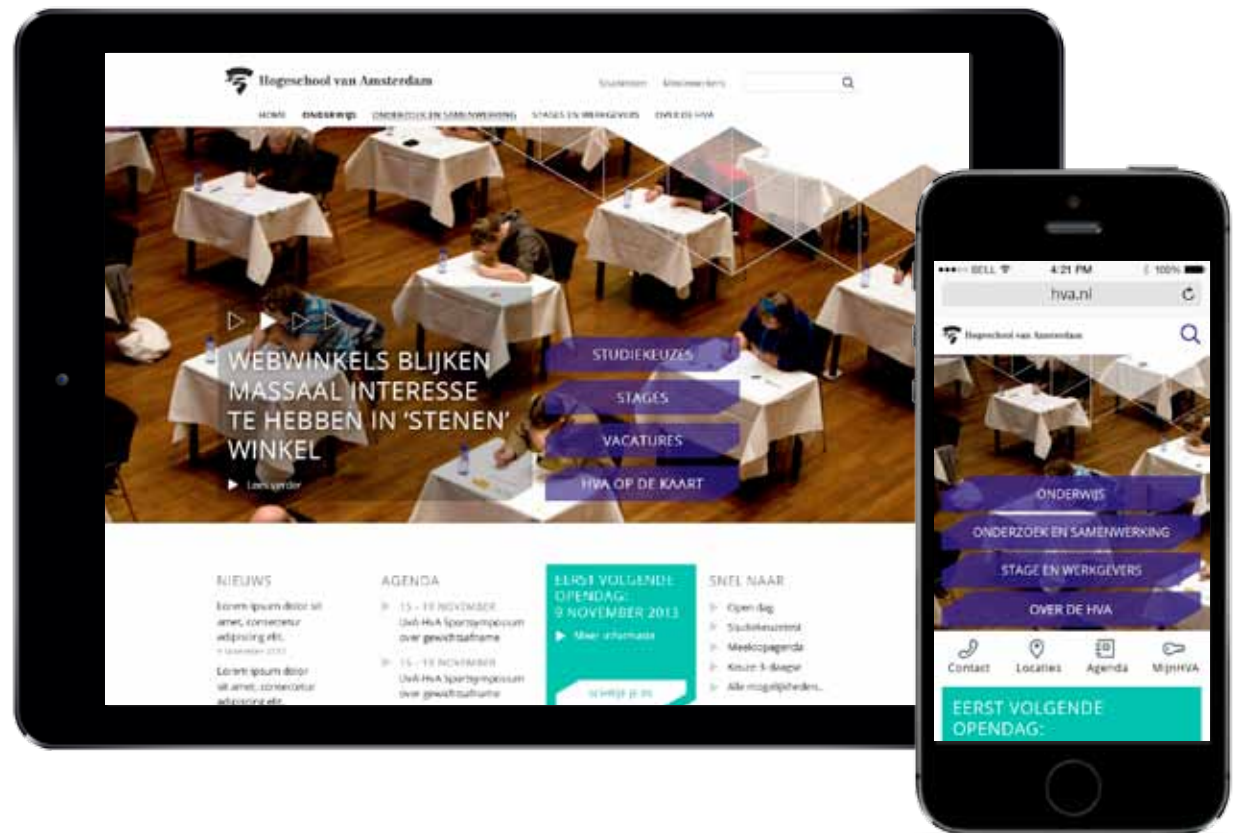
Hogeschool van Amsterdam

Studenten Medewerkers

HOME ONDERWIJS ONDERZOEK EN SAMENWERKING STAGES EN WERKGEVERS OVER DE HVA

WEBWINKELS BLIJKEN MASSAAL INTERESSE TE HEBBEN IN 'STENEN' WINKEL

Lees verder

STUDIEKEUZES

STAGES

VACATURES

HVA OP DE KAART

NIEUWS

Lorem ipsum dolor sit amet, consectetur adipiscing elit.
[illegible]

Lorem ipsum dolor sit amet, consectetur adipiscing elit.

AGENDA

15 - 19 NOVEMBER
UvA-HvA Sportsymposium over gewichtsafname

15 - 19 NOVEMBER
UvA-HvA Sportsymposium over gewichtsafname

EERST VOLGENDE OPENDAG:
9 NOVEMBER 2013

Meer informatie

SCHRIJF JE IN

SNEL NAAR

Open dag
Studiekeuzetest
Meeloopagenda
Keuze 3-daagse
Alle mogelijkheden...

BELL 4:21 PM 100%

hva.nl

Hogeschool van Amsterdam

ONDERWIJS

ONDERZOEK EN SAMENWERKING

STAGE EN WERKGEVERS

OVER DE HVA

Contact Locaties Agenda MijnHVA

EERST VOLGENDE OPENDAG: